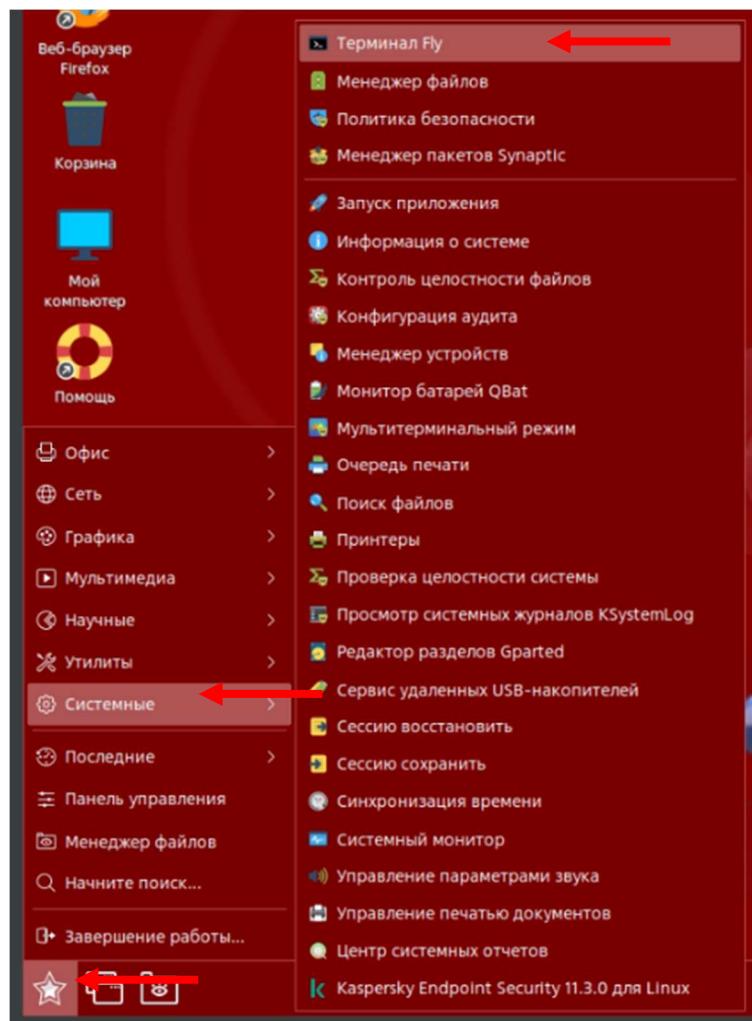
Веб-браузер Firefox

Корзина

Мой компьютер

Помощь

Офис
Сеть
Графика
Мультимедиа
Научные
Утилиты
Системные
Последние
Панель управления
Менеджер файлов
Начните поиск...
Завершение работы...

Терминал Fly
Менеджер файлов
Политика безопасности
Менеджер пакетов Synaptic
Запуск приложения
Информация о системе
Контроль целостности файлов
Конфигурация аудита
Менеджер устройств
Монитор батарей QBat
Мультитерминальный режим
Очередь печати
Поиск файлов
Принтеры
Проверка целостности системы
Просмотр системных журналов KSystemLog
Редактор разделов Gparted
Сервис удаленных USB-накопителей
Сессию восстановить
Сессию сохранить
Синхронизация времени
Системный монитор
Управление параметрами звука
Управление печатью документов
Центр системных отчетов
Kaspersky Endpoint Security 11.3.0 для Linux